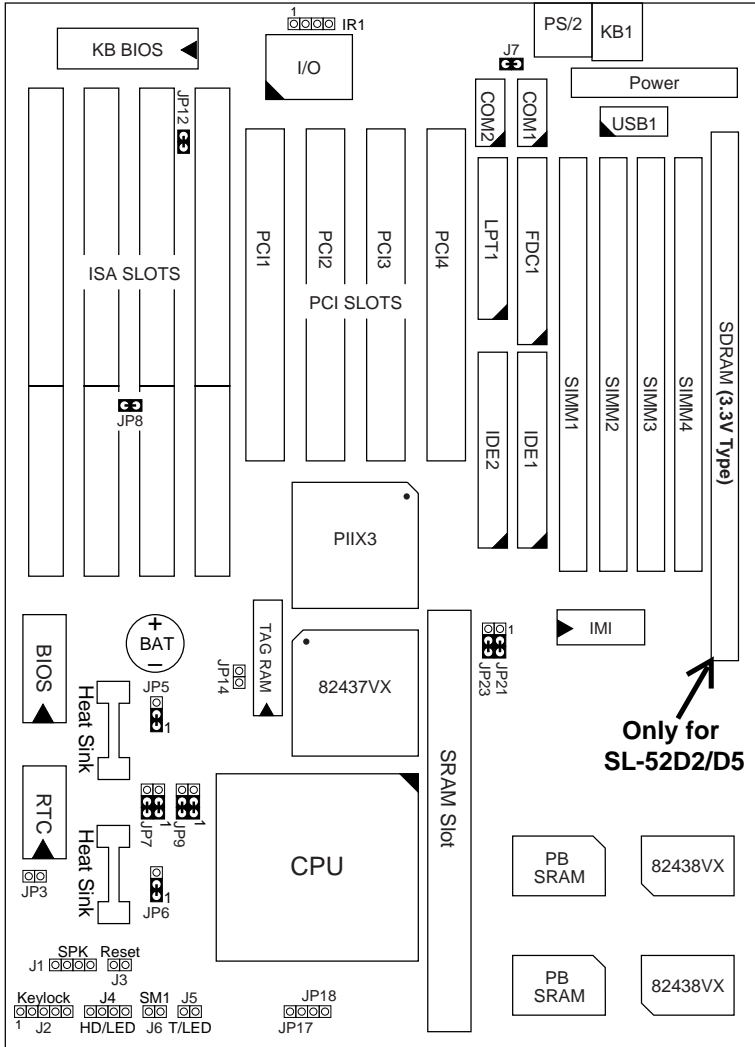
1
IR1
KB BIOS
I/O
PS/2
KB1
J7
Power
USB1
COM2
COM1
JP12
PCI1
PCI2
PCI3
PCI4
LPT1
FDC1
ISA SLOTS
PCI SLOTS
SDRAM (3.3V Type)
SIMM1
SIMM2
SIMM3
SIMM4
JP8
IDE2
IDE1
PIIX3
BAT
+
−
BIOS
TAG RAM
JP14
82437VX
JP21
JP23
1
IMI
JP5
1
Heat Sink
Only for SL-52D2/D5
RTC
JP7
1
JP9
1
Heat Sink
CPU
SRAM Slot
PB SRAM
82438VX
JP3
JP6
1
SPK
J1
Reset
J3
PB SRAM
82438VX
Keylock
1
J2
J4
HD/LED
SM1
J6
J5
T/LED
JP18
JP17